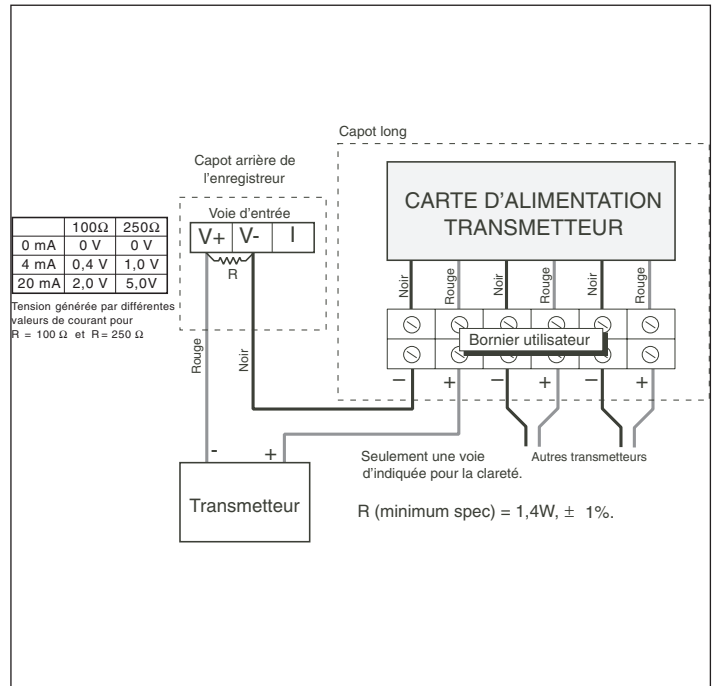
Capot long

Capot arrière de l'enregistreur

Voie d'entrée

V+ V- I

R

CARTE D'ALIMENTATION TRANSMETTEUR

| | 100Ω | 250Ω |
|---|---|---|
| 0 mA | 0 V | 0 V |
| 4 mA | 0,4 V | 1,0 V |
| 20 mA | 2,0 V | 5,0V |

Tension générée par différentes valeurs de courant pour R = 100 Ω et R = 250 Ω

Noir Rouge Noir Rouge Noir Rouge

Bornier utilisateur

– + – + – +

Rouge

Noir

- +

Transmetteur

Seulement une voie d'indiquée pour la clareté.

Autres transmetteurs

R (minimum spec) = 1,4W, ± 1%.